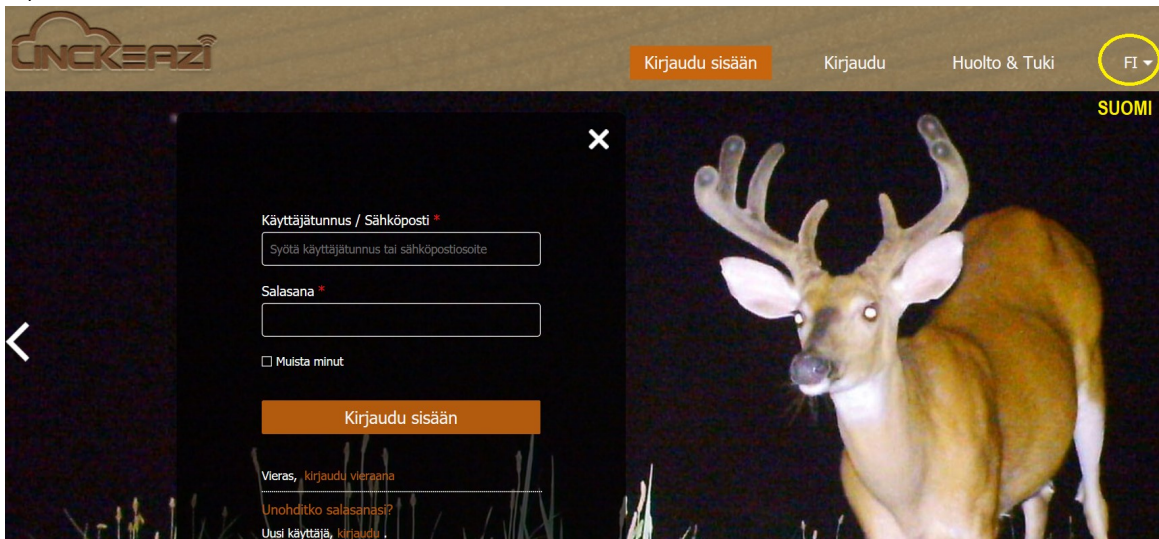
UNCKEAZI

Kirjaudu sisään
Kirjaudu
Huolto & Tuki
FI

SUOMI

×

Käyttäjätunnus / Sähköposti *
Syötä käyttäjätunnus tai sähköpostiosoite

Salasana *

Muista minut

Kirjaudu sisään

Vieras, kirjaudu vieraana

Unohditko salasanasi?
Uusi käyttäjä, kirjaudu .